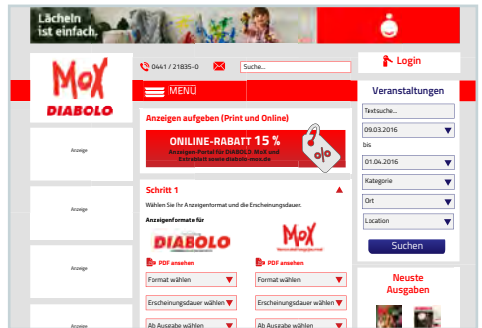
Lächeln ist einfach.

Mox
DIABOLO

0441 / 21835-0

Suche...

Login

MENÜ

Veranstaltungen

Textsuche...

09.03.2016

bis

01.04.2016

Kategorie

Ort

Location

Suchen

Neuste Ausgaben

Anzeige

Anzeige

Anzeige

Anzeige

Anzeige

Anzeigen aufgeben (Print und Online)

ONLINE-RABATT 15 %
Anzeigen-Portal für DIABOLO, Mox und Extrablatt www.diabolo-moxx.de

%

Schritt 1

Wählen Sie Ihr Anzeigenformat und die Erscheinungsdauer.

Anzeigenformate für

DIABOLO

Mox

PDF ansehen

PDF ansehen

Format wählen

Format wählen

Erscheinungsdauer wählen

Erscheinungsdauer wählen

Ab Ausgabe wählen

Ab Ausgabe wählen